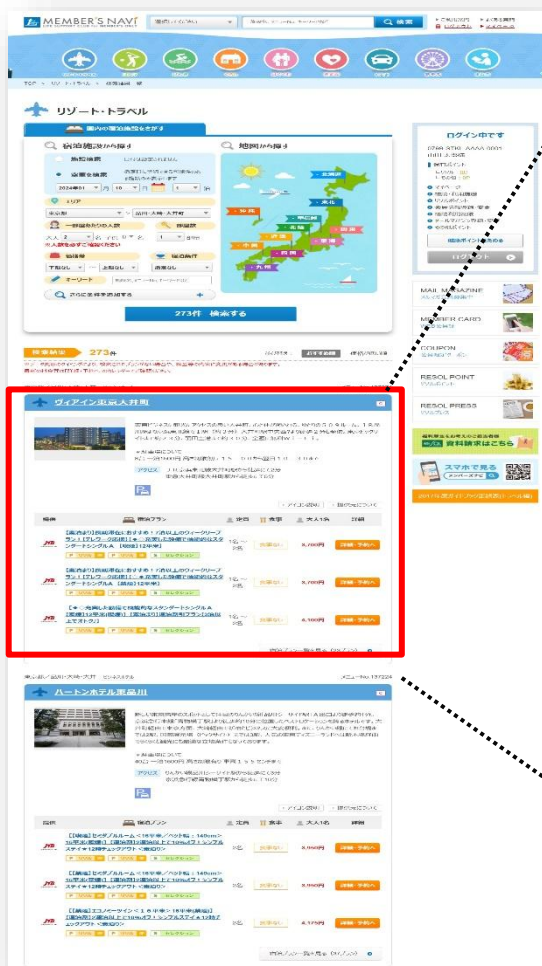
MEMBER'S NAVI

検索

TOP > リゾート・トラベル > 宿泊施設一覧

リゾート・トラベル

国内の宿泊施設をさがす

宿泊施設から探す

地図から探す

北海道

東北

関東

中部

近畿

中国

四国

九州

沖縄

2024年 8 月 10 日

エリア

東京都

品川・大井町

ログイン中です

MAIL MAGAZINE

MEMBER CARD

COUPON

RESOL POINT

RESOL PRESS

スマホで見る

273件 検索する

検索結果 273件

ヴィアイン東京大井町

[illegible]

アクセス

JR東日本 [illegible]

8,700円

8,700円

6,100円

詳細・予約へ

詳細・予約へ

詳細・予約へ

ハートンホテル東品川

アクセス

8,050円

8,050円

6,175円

詳細・予約へ

詳細・予約へ

詳細・予約へ